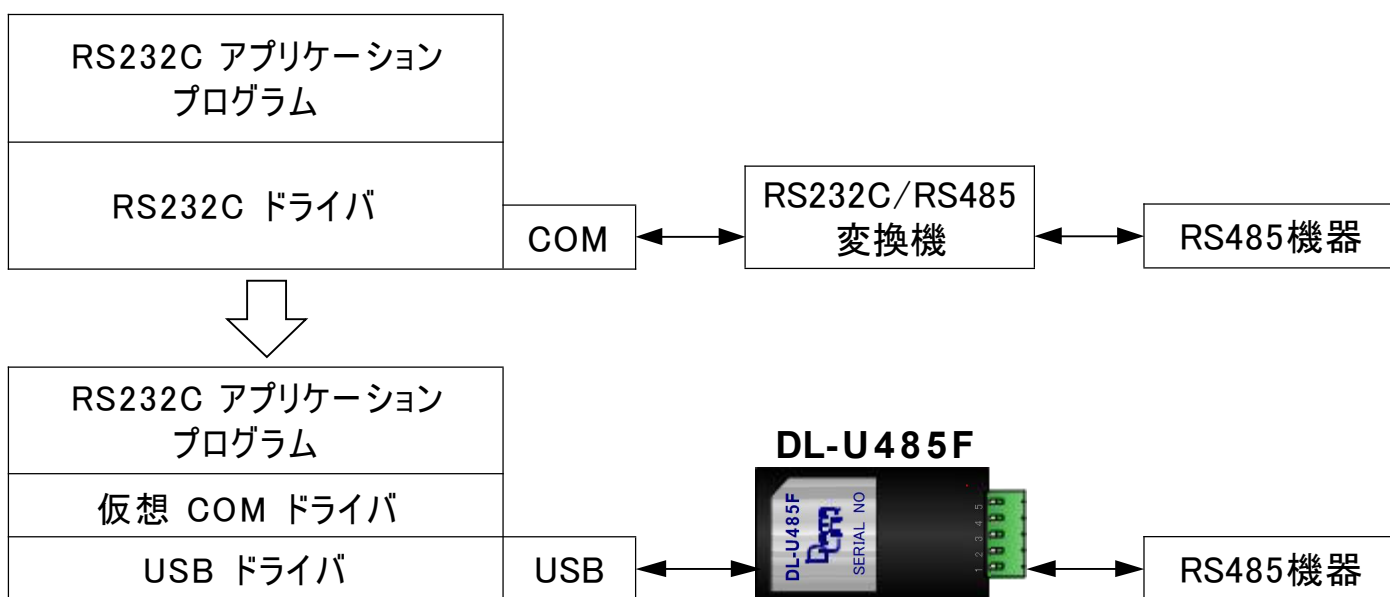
RS232C アプリケーション
プログラム

RS232C ドライバ

COM

RS232C/RS485
変換機

RS485機器

RS232C アプリケーション
プログラム

仮想 COM ドライバ

USB ドライバ

USB

DL-U485F

DL-U485F

SERIAL NO

1 2 3 4 5

RS485機器